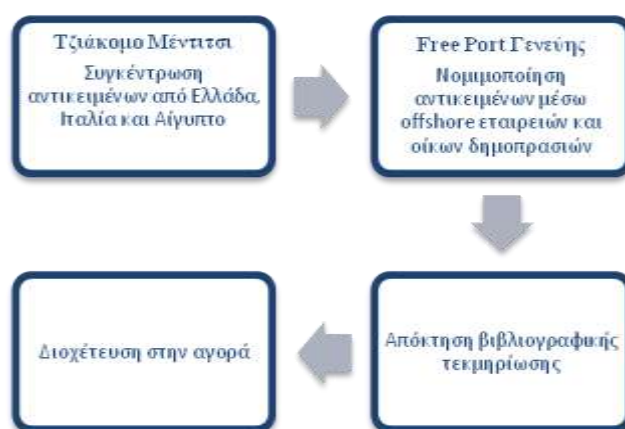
Τζιάκομο Μέντιτσι
Συγκέντρωση αντικειμένων από Ελλάδα, Ιταλία και Αίγυπτο

Free Port Γενεύης
Νομιμοποίηση αντικειμένων μέσω offshore εταιρειών και οίκων δημοπρασιών

Απόκτηση βιβλιογραφικής τεκμηρίωσης

Διοχέτευση στην αγορά